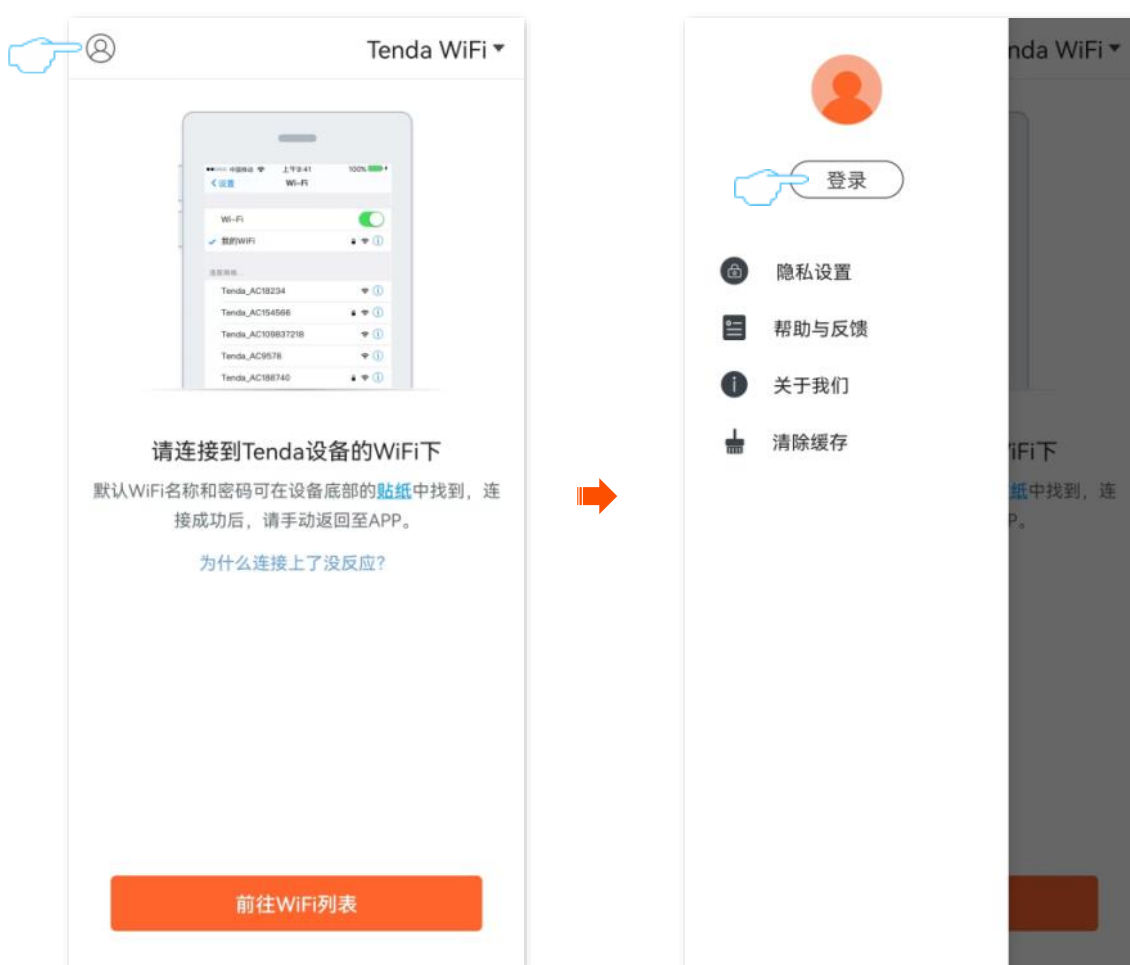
Tenda WiFi

中国移动 上午9:41 100%
设置 Wi-Fi
Wi-Fi
我的WiFi
选取网络...
Tenda_AC18234
Tenda_AC154566
Tenda_AC109837218
Tenda_AC9578
Tenda_AC188740

请连接到Tenda设备的WiFi下

默认WiFi名称和密码可在设备底部的贴纸中找到，连接成功后，请手动返回至APP。

为什么连接上了没反应?

前往WiFi列表

nda WiFi

登录

隐私设置

帮助与反馈

关于我们

清除缓存

iFi下
纸中找到，连
P。